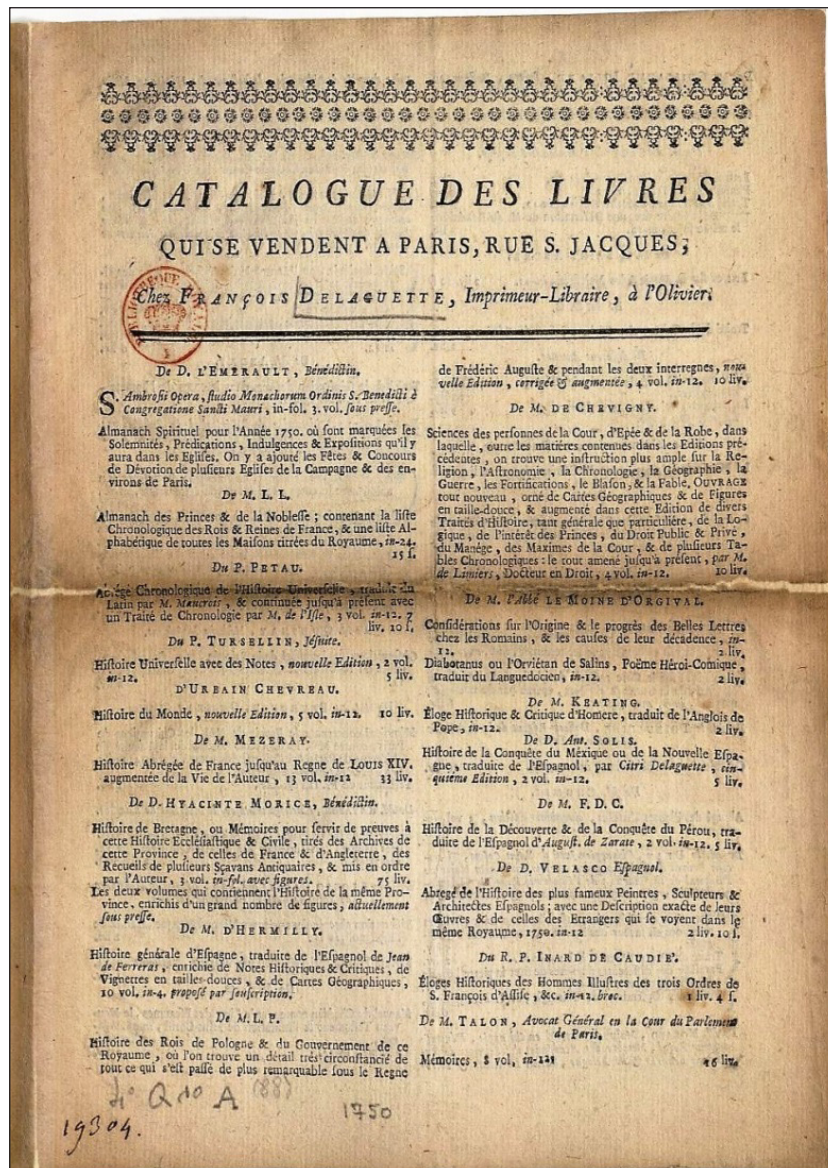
CATALOGUE DES LIVRES

QUI SE VENDENT A PARIS, RUE S. JACQUES;

Chez FRANÇOIS DELAGUETTE, Imprimeur-Libraire, à l'Olivier.

De D. L'EMERAULT, Bénédictin.

S. Ambrosii Opera, studio Monachorum Ordinis S. Benedicti è Congregatione Sancti Mauri, in-fol. 3. vol. sous presse.

Almanach Spirituel pour l'Année 1750. où sont marquées les Solemnités, Prédications, Indulgences & Expositions qu'il y aura dans les Eglises. On y a ajouté les Fêtes & Concours de Dévotion de plusieurs Eglises de la Campagne & des environs de Paris.

De M. L. L.

Almanach des Princes & de la Noblesse; contenant la liste Chronologique des Rois & Reines de France, & une liste Alphabétique de toutes les Maisons titrées du Royaume, in-24. 15 f.

Du P. PETAU.

Abrégé Chronologique de l'Histoire Universelle, traduit du Latin par M. Maucroix, & continuée jusqu'à présent avec un Traité de Chronologie par M. de l'Isle, 3 vol. in-12. 7 liv. 10 f.

Du P. TURSELLIN, Jésuite.

Histoire Universelle avec des Notes, nouvelle Edition, 2 vol. in-12. 5 liv.

D'URBAIN CHEVREAU.

Histoire du Monde, nouvelle Edition, 5 vol. in-12. 10 liv.

De M. MEZERAY.

Histoire Abrégée de France jusqu'au Regne de LOUIS XIV. augmentée de la Vie de l'Auteur, 13 vol. in-12 33 liv.

De D. HYACINTE MORICE, Bénédictin.

Histoire de Bretagne, ou Mémoires pour servir de preuves à cette Histoire Ecclésiastique & Civile, tirés des Archives de cette Province, de celles de France & d'Angleterre, des Recueils de plusieurs Sçavans Antiquaires, & mis en ordre par l'Auteur, 3 vol. in-fol. avec figures. 75 liv.

Les deux volumes qui contiennent l'Histoire de la même Province, enrichis d'un grand nombre de figures, actuellement sous presse.

De M. D'HERMILLY.

Histoire générale d'Espagne, traduite de l'Espagnol de Jean de Ferreras, enrichie de Notes Historiques & Critiques, de Vignettes en taille-douces, & de Cartes Géographiques, 10 vol. in-4. proposé par souscription.

De M. L. P.

Histoire des Rois de Pologne & du Gouvernement de ce Royaume, où l'on trouve un détail très-circonstancié de tout ce qui s'est passé de plus remarquable sous le Regne de Frédéric Auguste & pendant les deux interregnes, nouvelle Edition, corrigée & augmentée, 4 vol. in-12. 10 liv.

De M. DE CHEVIGNY.

Sciences des personnes de la Cour, d'Epée & de la Robe, dans laquelle, outre les matières contenues dans les Editions précédentes, on trouve une instruction plus ample sur la Religion, l'Astronomie, la Chronologie, la Géographie, la Guerre, les Fortifications, le Blason, & la Fable. OUVRAGE tout nouveau, orné de Cartes Géographiques & de Figures en taille-douce, & augmenté dans cette Edition de divers Traités d'Histoire, tant générale que particulière, de la Logique, de l'intérêt des Princes, du Droit Public & Privé, du Manége, des Maximes de la Cour, & de plusieurs Tables Chronologiques: le tout amené jusqu'à présent, par M. de Limiers, Docteur en Droit, 4 vol. in-12. 10 liv.

De M. l'Abbé LE MOINE D'ORGIVAL.

Considérations sur l'Origine & le progrès des Belles Lettres chez les Romains, & les causes de leur décadence, in-12. 2 liv.

Diabotanus ou l'Orviétan de Salins, Poëme Héroi-Comique, traduit du Languedocien, in-12. 2 liv.

De M. KEATING.

Eloge Historique & Critique d'Homere, traduit de l'Anglois de Pope, in-12. 2 liv.

De D. Ant. SOLIS.

Histoire de la Conquête du Méxique ou de la Nouvelle Espagne, traduite de l'Espagnol, par Citri Delaguette, cinquiéme Edition, 2 vol. in-12. 5 liv.

De M. F. D. C.

Histoire de la Découverte & de la Conquête du Pérou, traduite de l'Espagnol d'August. de Zarate, 2 vol. in-12. 5 liv.

De D. VELASCO Espagnol.

Abregé de l'Histoire des plus fameux Peintres, Sculpteurs & Architectes Espagnols; avec une Description exacte de leurs Œuvres & de celles des Etrangers qui se voyent dans le même Royaume, 1750. in-12 2 liv. 10 f.

Du R. P. INARD DE CAUDIE'.

Eloges Historiques des Hommes Illustres des trois Ordres de S. François d'Assise, &c. in-12. broc. 1 liv. 4 f.

De M. TALON, Avocat Général en la Cour du Parlement de Paris.

Mémoires, 8 vol. in-12. 16 liv.

4° Q 10 A (88)

1750

19304.